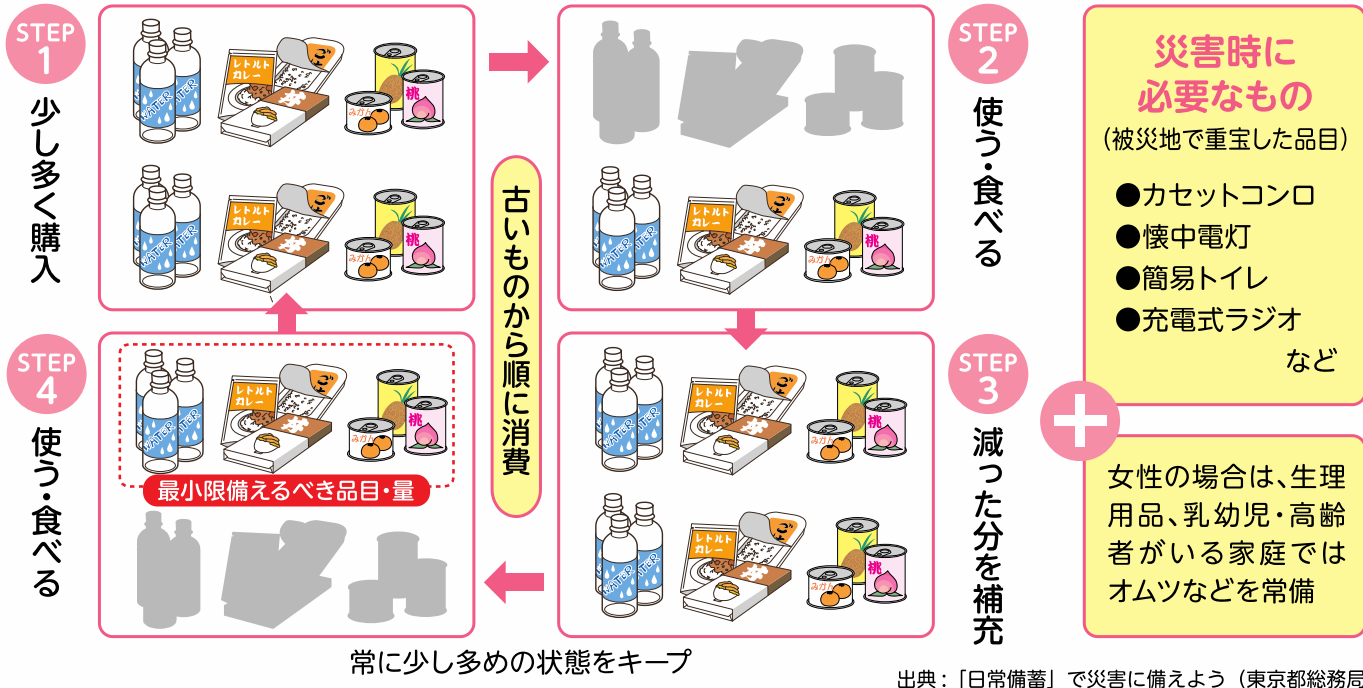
STEP 1
少し多く購入

STEP 2
使う・食べる

STEP 3
減った分を補充

STEP 4
使う・食べる

古いものから順に消費

最小限備えるべき品目・量

常に少し多めの状態をキープ

レトルトカレー
ごはん
みかん
桃
WATER

災害時に必要なもの
（被災地で重宝した品目）
●カセットコンロ
●懐中電灯
●簡易トイレ
●充電式ラジオ
など

女性の場合は、生理用品、乳幼児・高齢者がいる家庭ではオムツなどを常備

出典：「日常備蓄」で災害に備えよう（東京都総務局